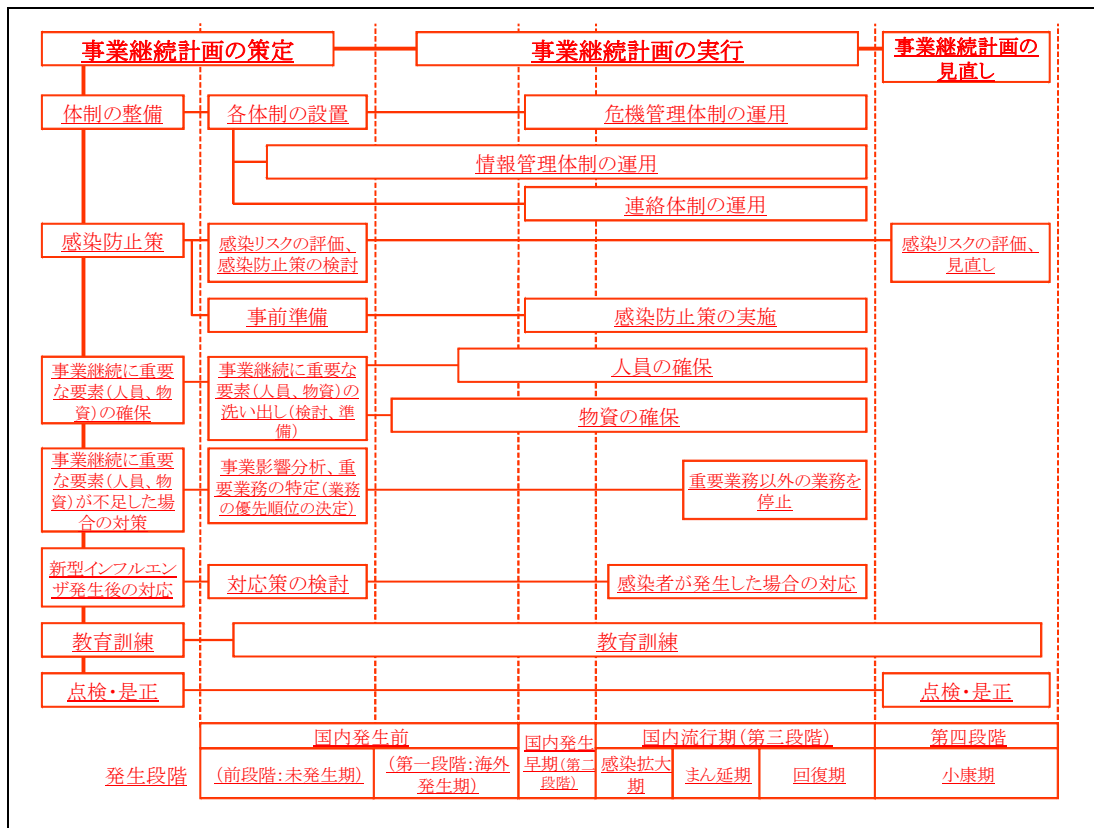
事業継続計画の策定
事業継続計画の実行
事業継続計画の見直し

体制の整備
各体制の設置
危機管理体制の運用
情報管理体制の運用
連絡体制の運用

感染防止策
感染リスクの評価、感染防止策の検討
感染リスクの評価、見直し
事前準備
感染防止策の実施

事業継続に重要な要素（人員、物資）の確保
事業継続に重要な要素（人員、物資）の洗い出し（検討、準備）
人員の確保
物資の確保

事業継続に重要な要素（人員、物資）が不足した場合の対策
事業影響分析、重要業務の特定（業務の優先順位の決定）
重要業務以外の業務を停止

新型インフルエンザ発生後の対応
対応策の検討
感染者が発生した場合の対応

教育訓練
教育訓練

点検・是正
点検・是正

発生段階
国内発生前
（前段階：未発生期）
（第一段階：海外発生期）
国内発生早期（第二段階）
国内流行期（第三段階）
感染拡大期
まん延期
回復期
第四段階
小康期